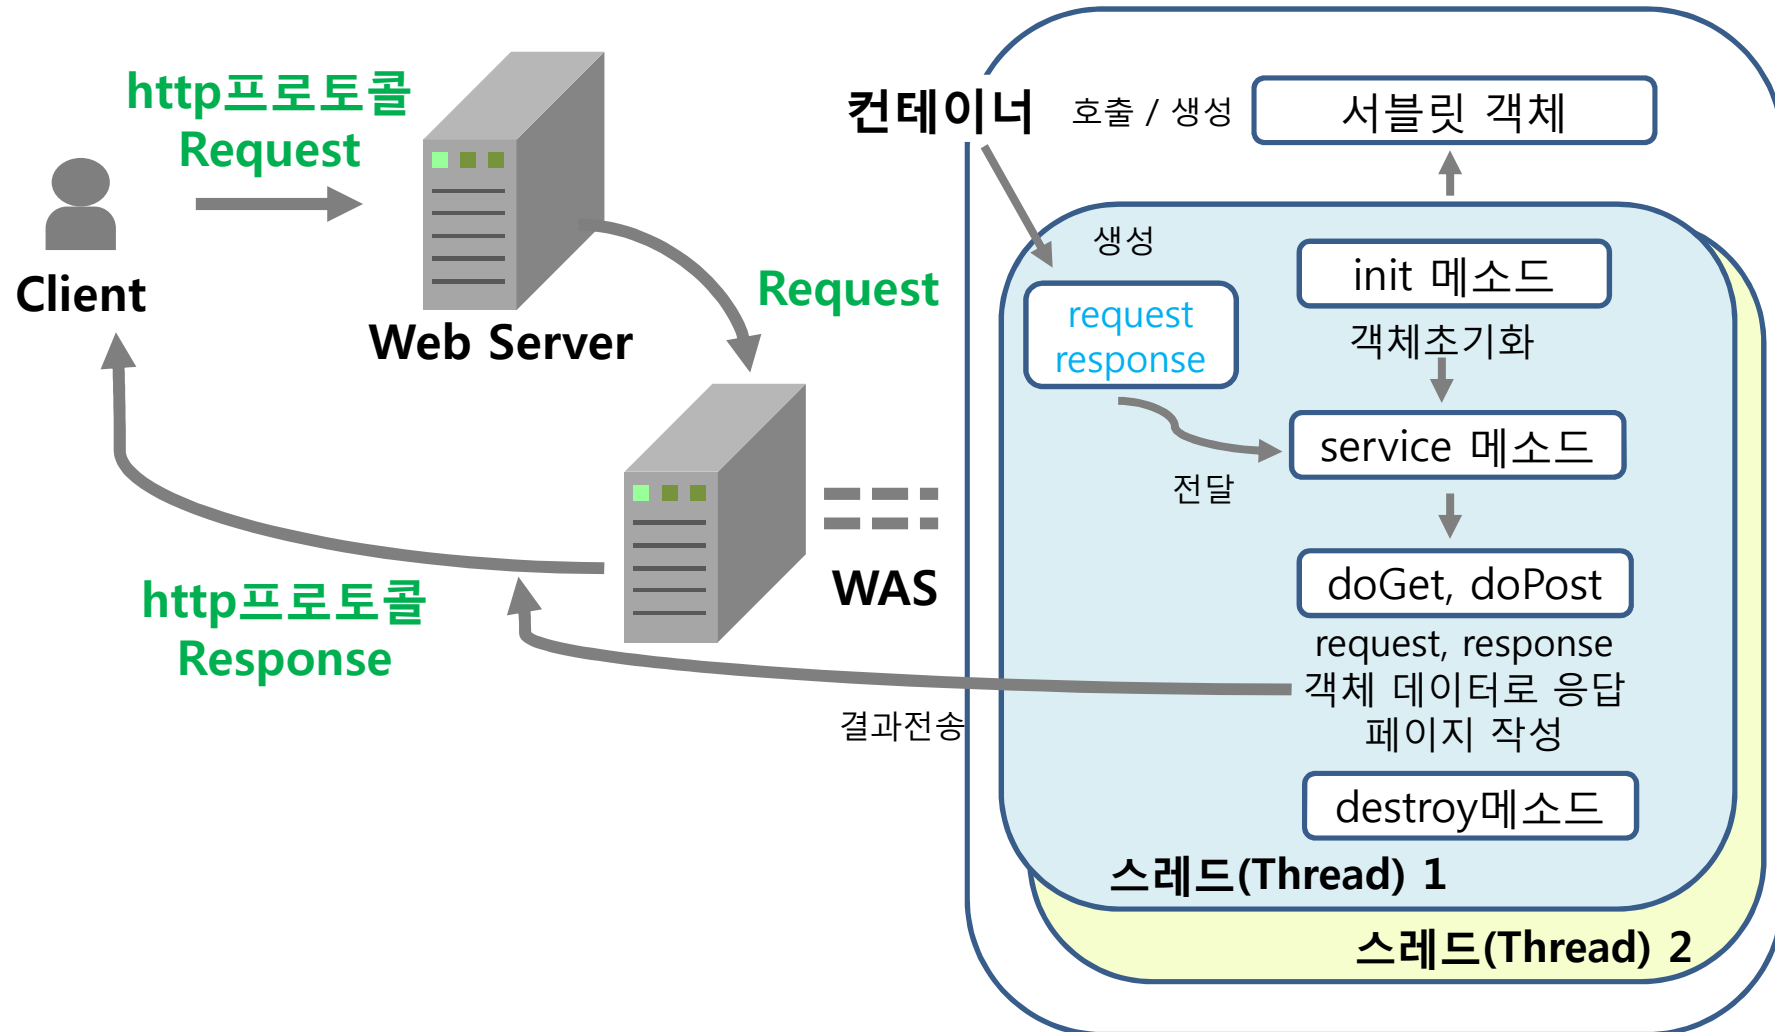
http프로토콜
Request

Client

Web Server

Request

WAS

http프로토콜
Response

결과전송

컨테이너

호출 / 생성

서블릿 객체

생성

request
response

init 메소드

객체초기화

service 메소드

전달

doGet, doPost

request, response
객체 데이터로 응답
페이지 작성

destroy메소드

스레드(Thread) 1

스레드(Thread) 2